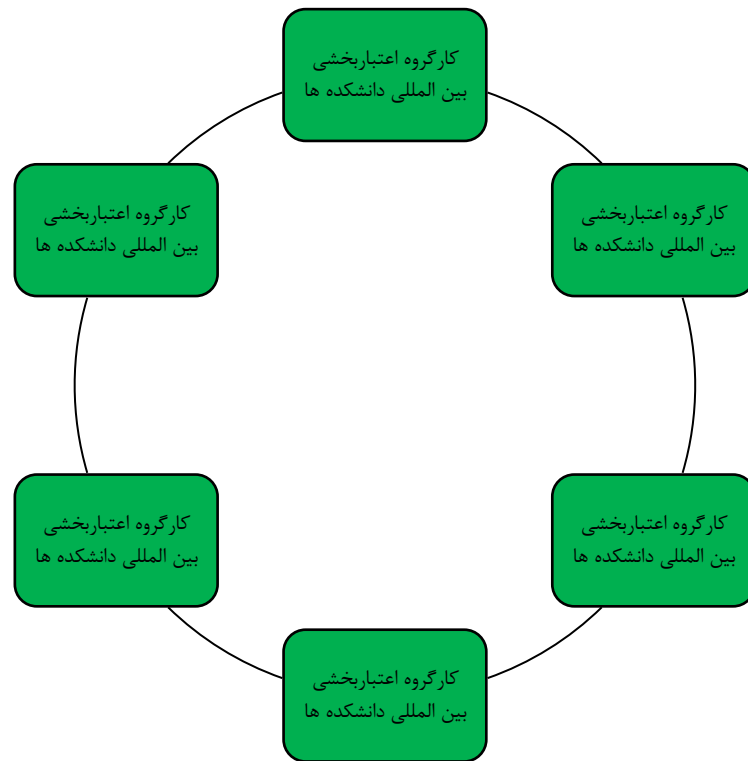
کارگروه اعتباربخشی
بین المللی دانشکده ها

کارگروه اعتباربخشی
بین المللی دانشکده ها

کارگروه اعتباربخشی
بین المللی دانشکده ها

کارگروه اعتباربخشی
بین المللی دانشکده ها

کارگروه اعتباربخشی
بین المللی دانشکده ها

کارگروه اعتباربخشی
بین المللی دانشکده ها